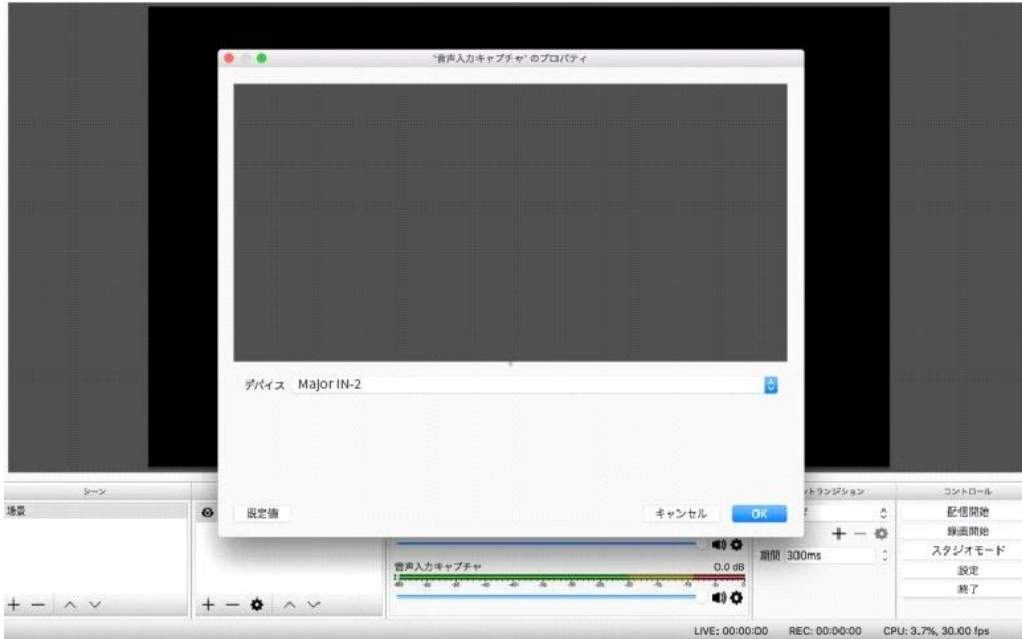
'音声入力キャプチャ' のプロパティ

デバイス Major IN-2

既定値

キャンセル OK

シーン

場景

ントランジション

期間 300ms

音声入力キャプチャ

0.0 dB

コントロール

配信開始

録画開始

スタジオモード

設定

終了

LIVE: 00:00:00 REC: 00:00:00 CPU: 3.7%, 30.00 fps